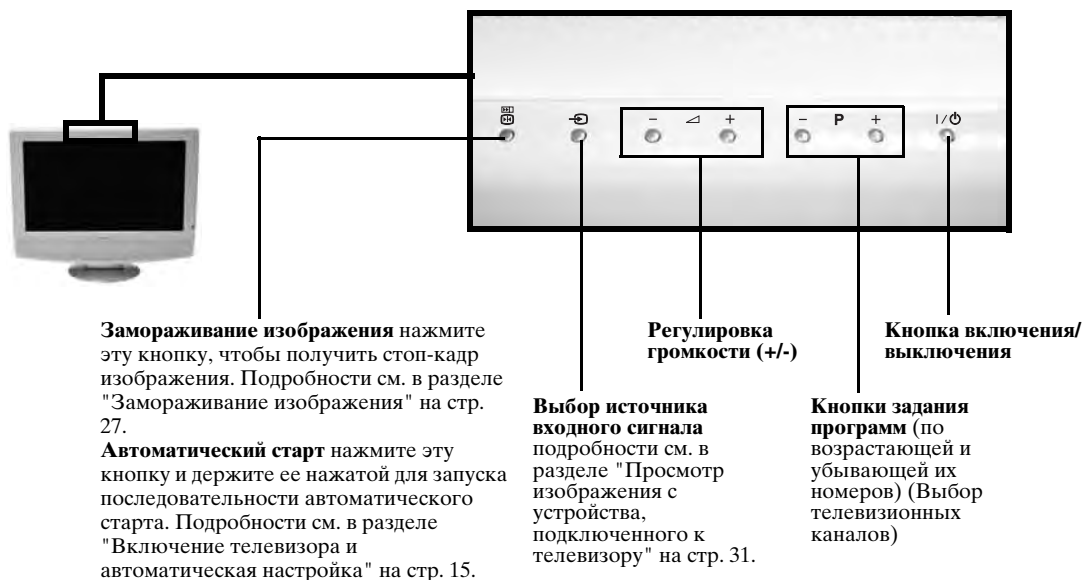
– ⊿ +

– P +

I/⏻

**Замораживание изображения** нажмите эту кнопку, чтобы получить стоп-кадр изображения. Подробности см. в разделе "Замораживание изображения" на стр. 27.

**Автоматический старт** нажмите эту кнопку и держите ее нажатой для запуска последовательности автоматического старта. Подробности см. в разделе "Включение телевизора и автоматическая настройка" на стр. 15.

**Регулировка громкости (+/-)**

**Выбор источника входного сигнала** подробности см. в разделе "Просмотр изображения с устройства, подключенного к телевизору" на стр. 31.

**Кнопка включения/ выключения**

**Кнопки задания программ** (по возрастающей и убывающей их номеров) (Выбор телевизионных каналов)